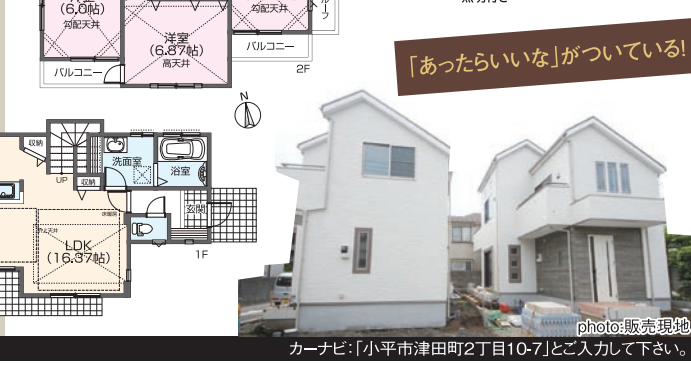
(6.0帖)
勾配天井
洋室
(6.87帖)
高天井
勾配天井
ループ
バルコニー
バルコニー
2F
「あったらいいな」がついている!
N
収納
洗面室
浴室
UP
収納
玄関
LDK
(16.37帖)
1F
photo:販売現地
カーナビ:「小平市津田町2丁目10-7」とご入力して下さい。